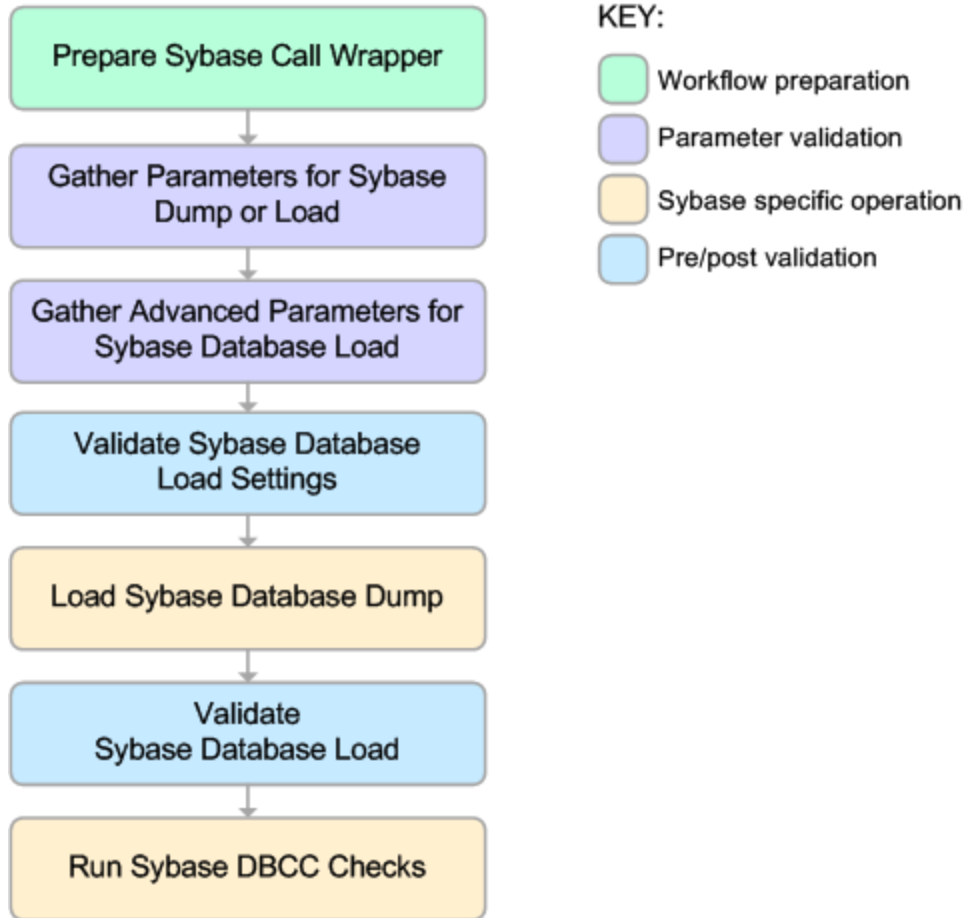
Prepare Sybase Call Wrapper

Gather Parameters for Sybase Dump or Load

Gather Advanced Parameters for Sybase Database Load

Validate Sybase Database Load Settings

Load Sybase Database Dump

Validate Sybase Database Load

Run Sybase DBCC Checks

KEY:

Workflow preparation

Parameter validation

Sybase specific operation

Pre/post validation